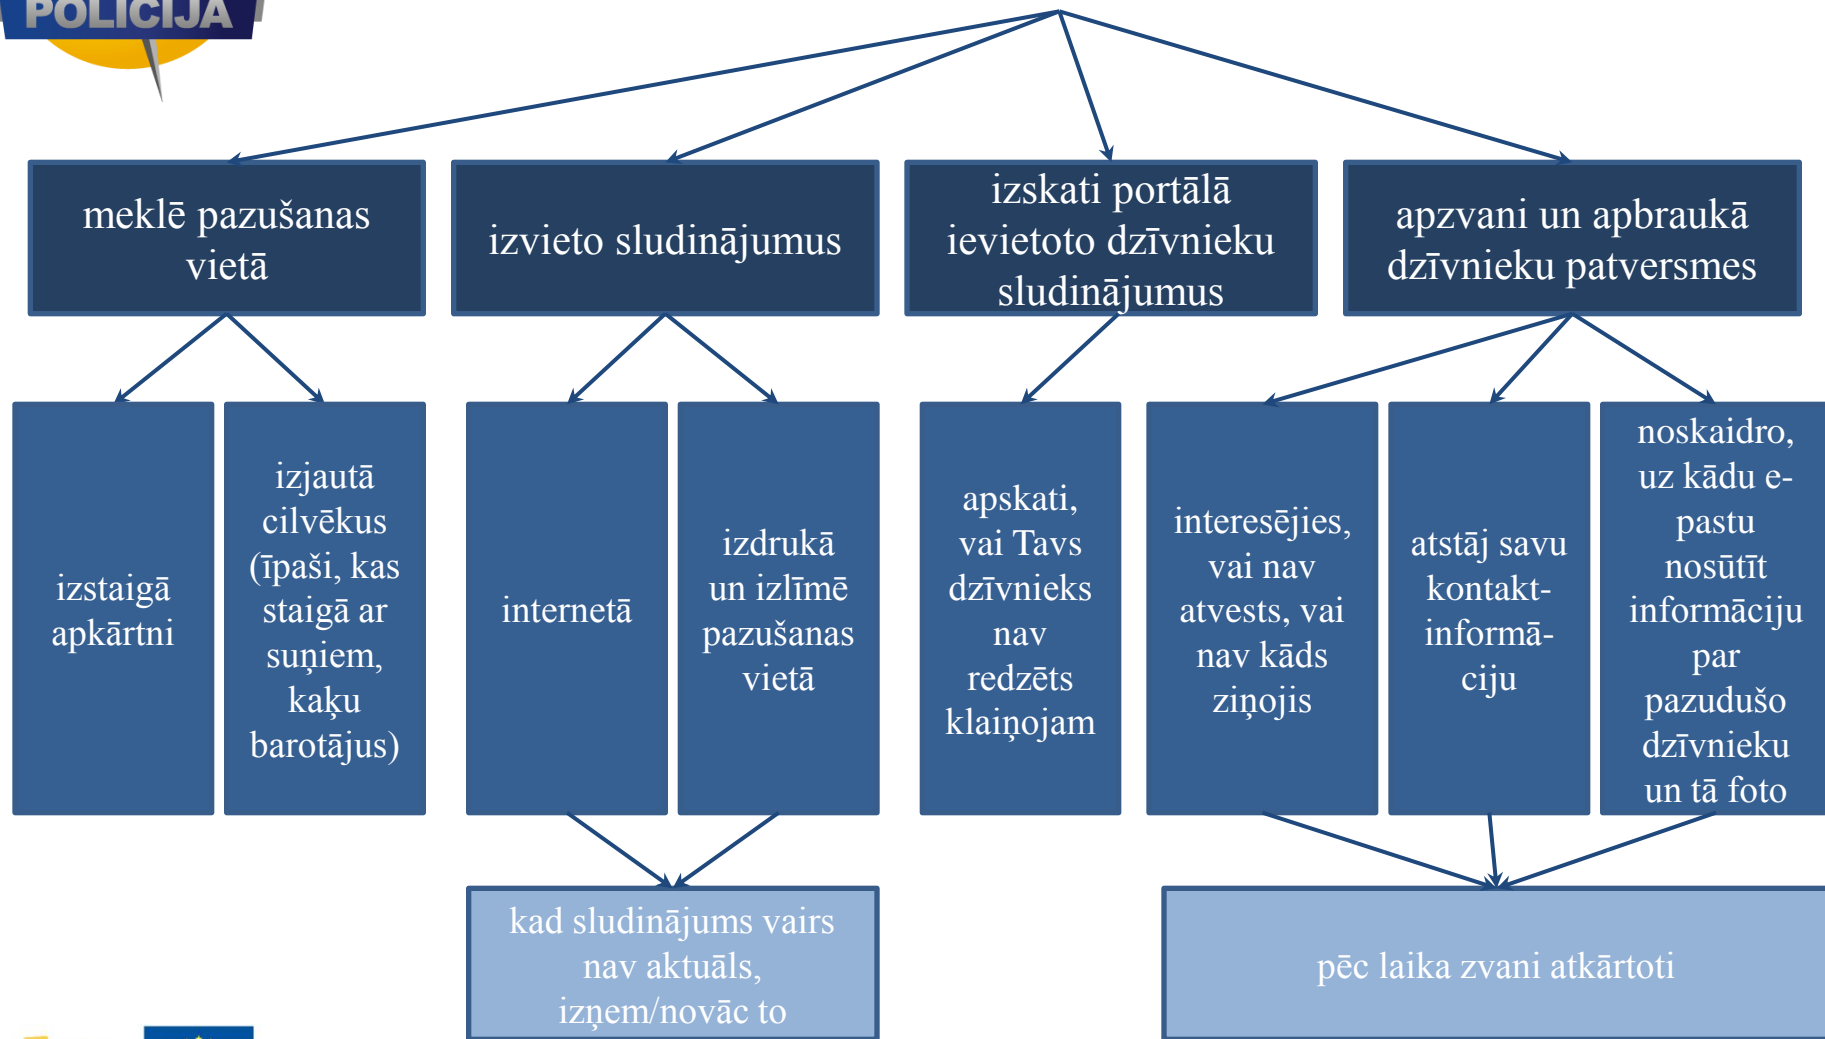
POLICIJA

meklē pazušanas vietā

izvieto sludinājumus

izskati portālā ievietoto dzīvnieku sludinājumus

apzvani un apbraukā dzīvnieku patversmes

izstaigā apkārtni

izjautā cilvēkus (īpaši, kas staigā ar suņiem, kaķu barotājus)

internetā

izdrukā un izlīmē pazušanas vietā

apskati, vai Tavs dzīvnieks nav redzēts klaiņojam

interesējies, vai nav atvests, vai nav kāds ziņojis

atstāj savu kontakt-informā-ciju

noskaidro, uz kādu e-pastu nosūtīt informāciju par pazudušo dzīvnieku un tā foto

kad sludinājums vairs nav aktuāls, izņem/novāc to

pēc laika zvani atkārtoti